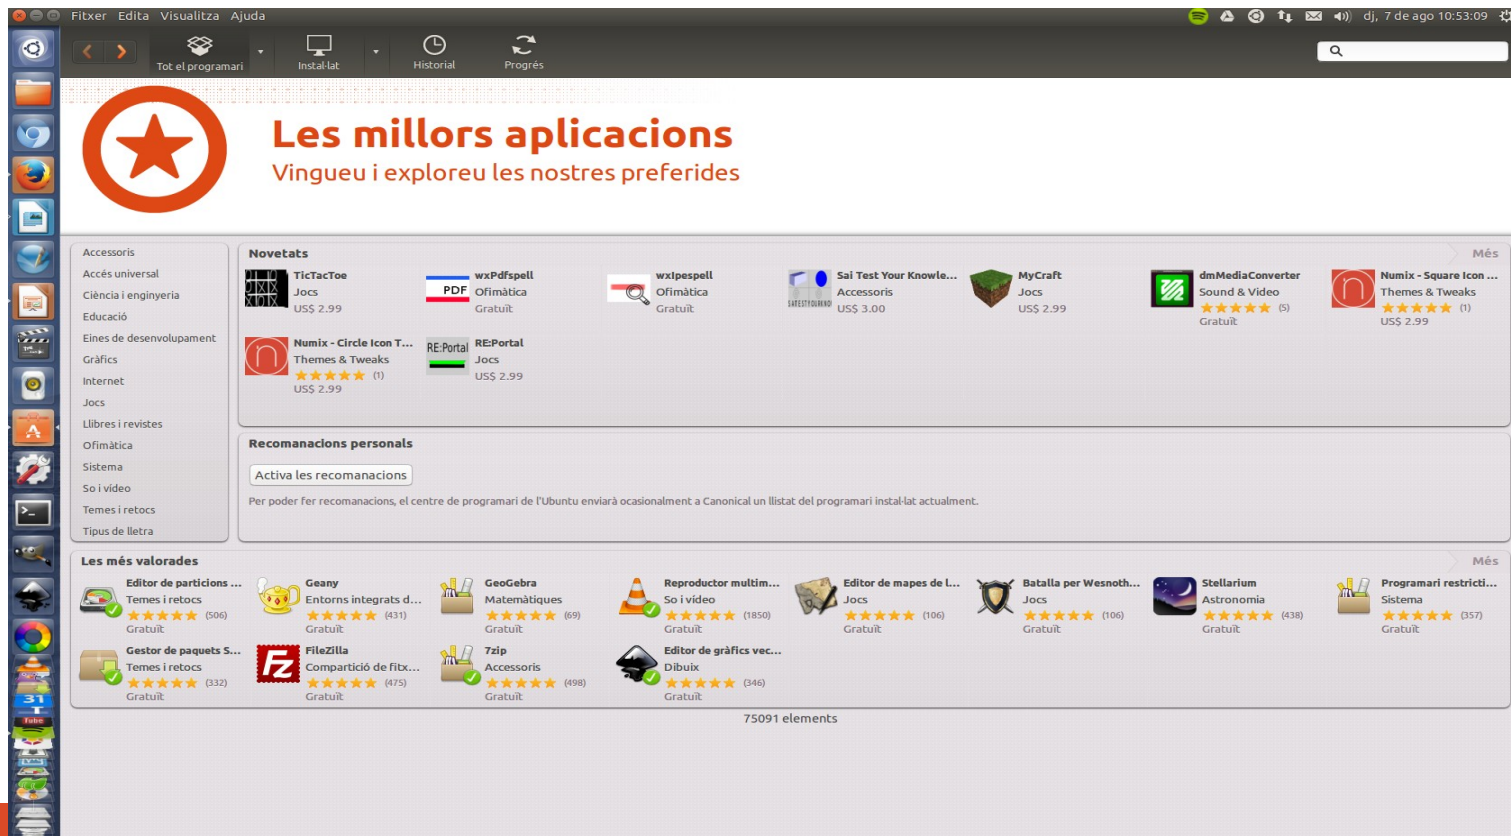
Fitxer Edita Visualitza Ajuda

dj, 7 de ago 10:53:09

Tot el programari Instal·lat Historial Progrés

Les millors aplicacions
Vingueu i exploreu les nostres preferides

Accessoris
Accés universal
Ciència i enginyeria
Educació
Eines de desenvolupament
Gràfics
Internet
Jocs
Llibres i revistes
Ofimàtica
Sistema
So i vídeo
Temes i retocs
Tipus de lletra

Novetats Més

TicTacToe
Jocs
US$ 2.99

wxPdfspell
Ofimàtica
Gratuït

wxIpespell
Ofimàtica
Gratuït

Sai Test Your Knowle...
Accessoris
US$ 3.00

MyCraft
Jocs
US$ 2.99

dmMediaConverter
Sound & Video
(5)
Gratuït

Numix - Square Icon ...
Themes & Tweaks
(1)
US$ 2.99

Numix - Circle Icon T...
Themes & Tweaks
(1)
US$ 2.99

RE:Portal
Jocs
US$ 2.99

Recomanacions personals

Activa les recomanacions

Per poder fer recomanacions, el centre de programari de l'Ubuntu enviarà ocasionalment a Canonical un llistat del programari instal·lat actualment.

Les més valorades Més

Editor de particions ...
Temes i retocs
(506)
Gratuït

Geany
Entorns integrats d...
(431)
Gratuït

GeoGebra
Matemàtiques
(69)
Gratuït

Reproductor multim...
So i vídeo
(1850)
Gratuït

Editor de mapes de l...
Jocs
(106)
Gratuït

Batalla per Wesnoth...
Jocs
(106)
Gratuït

Stellarium
Astronomia
(438)
Gratuït

Programari restricti...
Sistema
(357)
Gratuït

Gestor de paquets S...
Temes i retocs
(332)
Gratuït

FileZilla
Compartició de fitx...
(475)
Gratuït

7zip
Accessoris
(498)
Gratuït

Editor de gràfics vec...
Dibuix
(346)
Gratuït

75091 elements